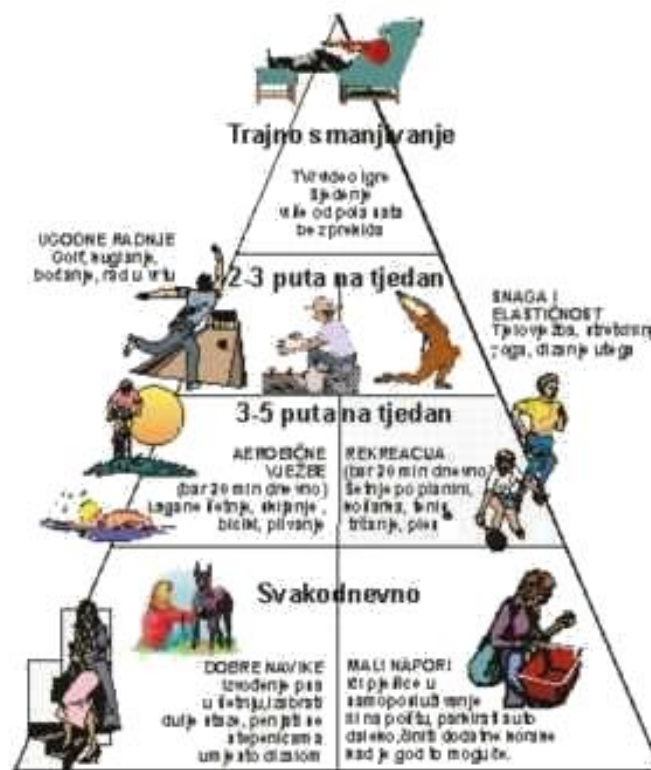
Trajno smanjivanje

TV i video igre
Sjedenje
više od pola sata
bez prekida

UGODNE RADNJE
Golf, kuglanje, bodanje, rad u vrtu

2-3 puta na tjedan

SNAGA I ELASTIČNOST
Tjelovježba, stretching, yoga, dizanje utega

3-5 puta na tjedan

AEROBNE VJEŽBE
(bar 20 min dnevno)
Lagano trčanje, skijanje, bicikl, plivanje

REKREACIJA
(bar 20 min dnevno)
Šetnje po planini, košarka, tenis, trčanje, ples

Svakodnevno

DOBRE NAVIKE
Izvođenje psa u šetnju, izbjegavati dulje stajanje, penjati se stepenicama umjesto dizalom

MALI NAPORI
Kupovina u samoposluživanju ili na polju, parkirati auto daleko, činiti dodatne korake kad je god to moguće.